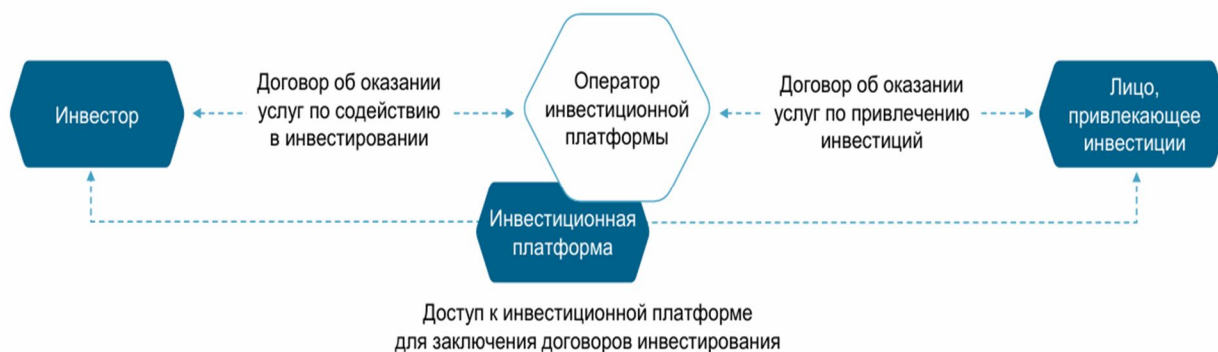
Инвестор

Договор об оказании услуг по содействию в инвестировании

Оператор инвестиционной платформы

Договор об оказании услуг по привлечению инвестиций

Лицо, привлекающее инвестиции

Инвестиционная платформа

Доступ к инвестиционной платформе для заключения договоров инвестирования